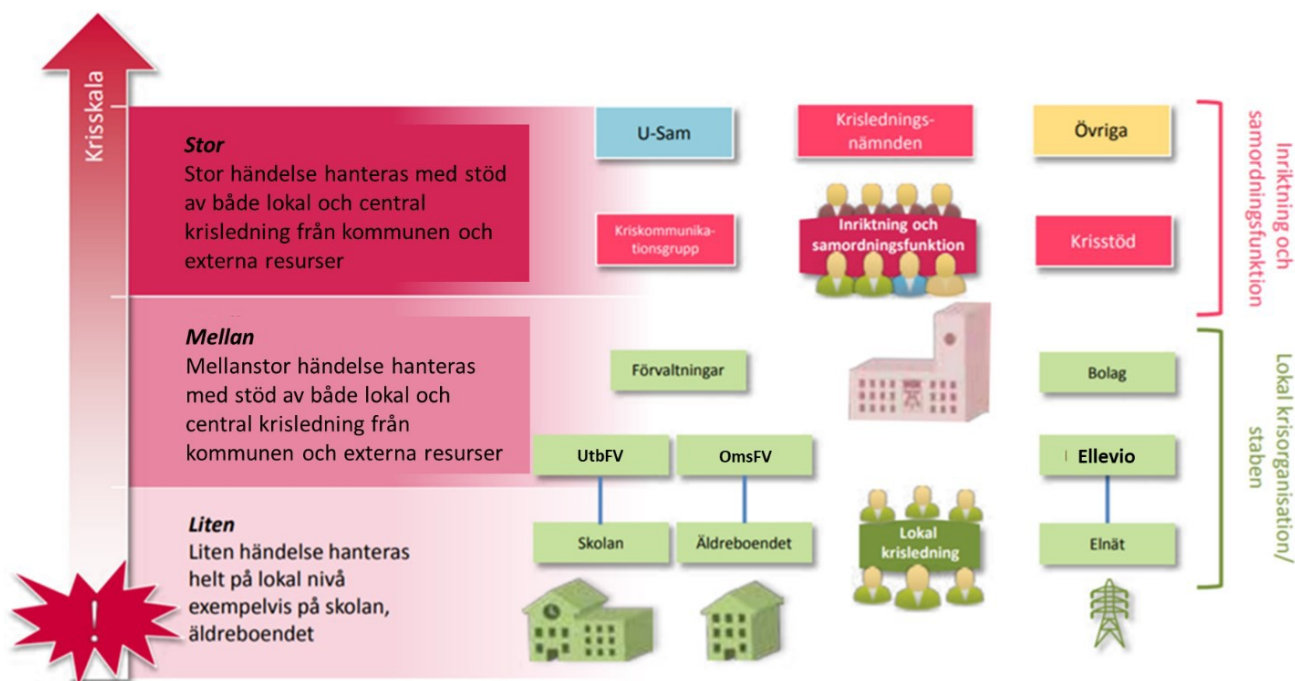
Krisskala

Stor
Stor händelse hanteras med stöd av både lokal och central krisledning från kommunen och externa resurser

U-Sam

Krislednings-nämnden

Övriga

Kriskommunikationsgrupp

Inriktning och samordningsfunktion

Krisstöd

Inriktning och samordningsfunktion

Mellan
Mellanstor händelse hanteras med stöd av både lokal och central krisledning från kommunen och externa resurser

Förvaltningar

Bolag

UtbFV

OmsFV

Ellevio

Lokal krisorganisation/staben

Liten
Liten händelse hanteras helt på lokal nivå exempelvis på skolan, äldreboendet

Skolan

Äldreboendet

Lokal krisledning

Elnät

!